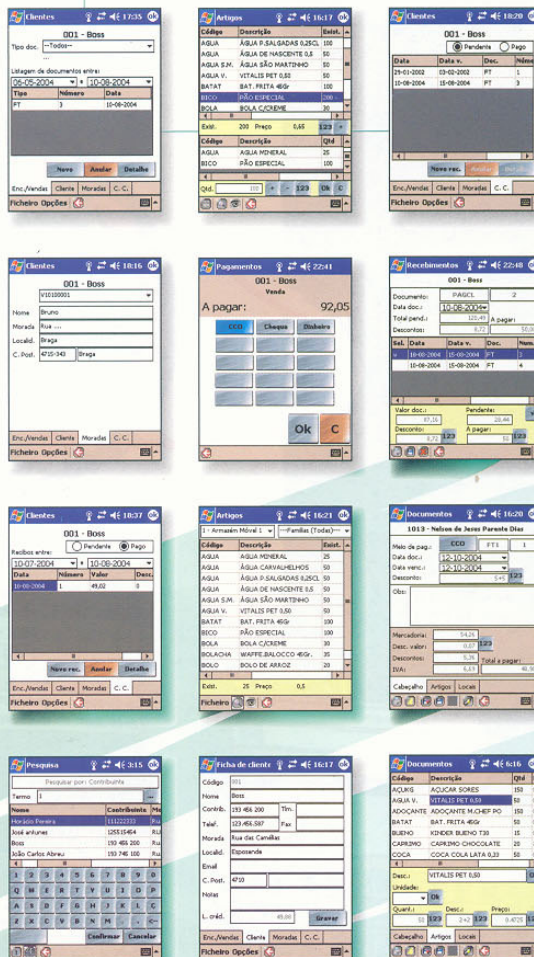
Clientes 17:35 ok
001 - Boss
Tipo doc. --Todos--
Listagem de documentos entre:
05-05-2004 e 10-08-2004

| Tipo | Número | Data |
|---|---|---|
| FT | 3 | 10-08-2004 |

Novo Anular Detalhe
Enc./Vendas Cliente Moradas C. C.
Ficheiro Opções

Artigos 16:17 ok

| Código | Descrição | Exist. |
|---|---|---|
| AGUA | ÁGUA P.SALGADAS 0,25CL | 100 |
| AGUA | ÁGUA DE NASCENTE 0,5 | 50 |
| AGUA S.M. | ÁGUA SÃO MARTINHO | 50 |
| AGUA V. | VITALIS PET 0,50 | 50 |
| BATAT | BAT. FRITA 45Gr | 100 |
| BICO | PÃO ESPECIAL | 200 |
| BOLA | BOLA C/CREME | 30 |

Exist. 200 Preço 0,65 123

| Código | Descrição | Qtd |
|---|---|---|
| AGUA | AGUA MINERAL | 25 |
| BICO | PÃO ESPECIAL | 100 |

Qtd. 100 123 Ok C

Clientes 18:20 ok
001 - Boss
Pendente Pago

| Data | Data v. | Doc. | Núme |
|---|---|---|---|
| 29-01-2002 | 03-02-2002 | FT | 1 |
| 10-08-2004 | 15-08-2004 | FT | 3 |

Novo rec. Anular Detalhe
Enc./Vendas Cliente Moradas C. C.
Ficheiro Opções

Clientes 18:16 ok
001 - Boss
V10100001
Nome Bruno
Morada Rua ...
Localid. Braga
C. Post. 4715-343 Braga
Enc./Vendas Cliente Moradas C. C.
Ficheiro Opções

Pagamentos 22:41 ok
001 - Boss
Venda
A pagar: 92,05
CCO Cheque Dinheiro
Ok C

Recebimentos 22:48 ok
001 - Boss
Documento: PAGCL 2
Data doc.: 10-08-2004
Total pend.: 120,49 A pagar:
Descontos: 8,72 50,00

| Sel. | Data | Data v. | Doc. | Num. |
|---|---|---|---|---|
| x | 10-08-2004 | 15-08-2004 | FT | 3 |
|  | 10-08-2004 | 15-08-2004 | FT | 4 |

Valor doc.: 97,16 Pendente: 28,44
Desconto: 8,72 123 A pagar: 51 123

Clientes 18:37 ok
001 - Boss
Pendente Pago
Recibos entre:
10-07-2004 e 10-08-2004

| Data | Número | Valor | Desc. |
|---|---|---|---|
| 10-08-2004 | 1 | 49,02 | 0 |

Novo rec. Anular Detalhe
Enc./Vendas Cliente Moradas C. C.
Ficheiro Opções

Artigos 16:21 ok
1 - Armazém Móvel 1 --Famílias (Todas)--

| Código | Descrição | Exist. |
|---|---|---|
| AGUA | AGUA MINERAL | 25 |
| AGUA | ÁGUA CARVALHELHOS | 50 |
| AGUA | ÁGUA P.SALGADAS 0,25CL | 50 |
| AGUA | ÁGUA DE NASCENTE 0,5 | 50 |
| AGUA S.M. | ÁGUA SÃO MARTINHO | 50 |
| AGUA V. | VITALIS PET 0,50 | 50 |
| BATAT | BAT. FRITA 45Gr | 100 |
| BICO | PÃO ESPECIAL | 100 |
| BOLA | BOLA C/CREME | 30 |
| BOLACHA | WAFFE.BALOCCO 45Gr. | 30 |
| BOLO | BOLO DE ARROZ | 20 |

Exist. 25 Preço 0,5
Ficheiro

Documentos 16:20 ok
1013 - Nelson de Jesus Parente Dias
Meio de pag.: CCO FT1 1
Data doc.: 12-10-2004
Data venc.: 12-10-2004
Desconto: 5 123
Obs:
Mercadoria: 54,26
Desc. valor: 0,67 123
Descontos: 5,36 Total a pagar:
IVA: 6,63 48,90
Cabeçalho Artigos Locais

Pesquisa 3:15 ok
Pesquisar por: Contribuinte
Termo 1

| Nome | Contribuinte | Mo |
|---|---|---|
| Horácio Pereira | 111222333 | Ru |
| José antunes | 125515454 | Ru |
| Boss | 150 455 200 | Ru |
| João Carlos Abreu | 150 745 100 | Ru |

1 2 3 4 5 6 7 8 9 0
Q W E R T Y U I O P
A S D F G H J K L
Z X C V B N M
Confirmar Cancelar

Ficha de cliente 16:17 ok
Código 001
Nome Boss
Contrib. 153 455 200 Tlm.
Telef. 123.456.587 Fax
Morada Rua das Camélias
Localid. Esposende
Email
C. Post. 4710
Notas
L. créd. 45,00 Gravar
Enc./Vendas Cliente Moradas C. C.
Ficheiro Opções

Documentos 6:16 ok

| Código | Descrição | Qtd |
|---|---|---|
| AÇUKS | AÇUCAR SORES | 150 |
| AGUA V. | VITALIS PET 0,50 | 50 |
| ADOCANTE | ADOÇANTE M.CHEF PO | 150 |
| BATAT | BAT. FRITA 45Gr | 50 |
| BUENO | KINDER BUENO T30 | 15 |
| CAPRIMO | CAPRIMO CHOCOLATE | 20 |
| COCA | COCA COLA LATA 0,33 | 50 |

Desc.: VITALIS PET 0,50
Unidade: Ok
Quant.: 51 123 Desc: 2+2 123 Preço: 0,4725
Cabeçalho Artigos Locais